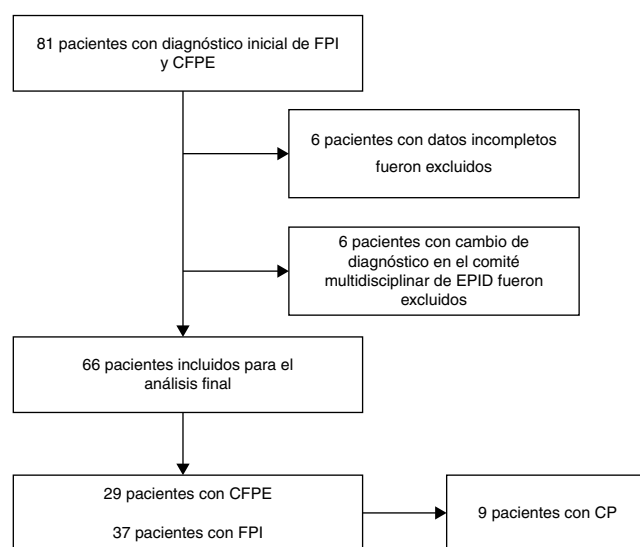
81 pacientes con diagnóstico inicial de FPI y CFPE

6 pacientes con datos incompletos fueron excluidos

6 pacientes con cambio de diagnóstico en el comité multidisciplinar de EPID fueron excluidos

66 pacientes incluidos para el análisis final

29 pacientes con CFPE

37 pacientes con FPI

9 pacientes con CP